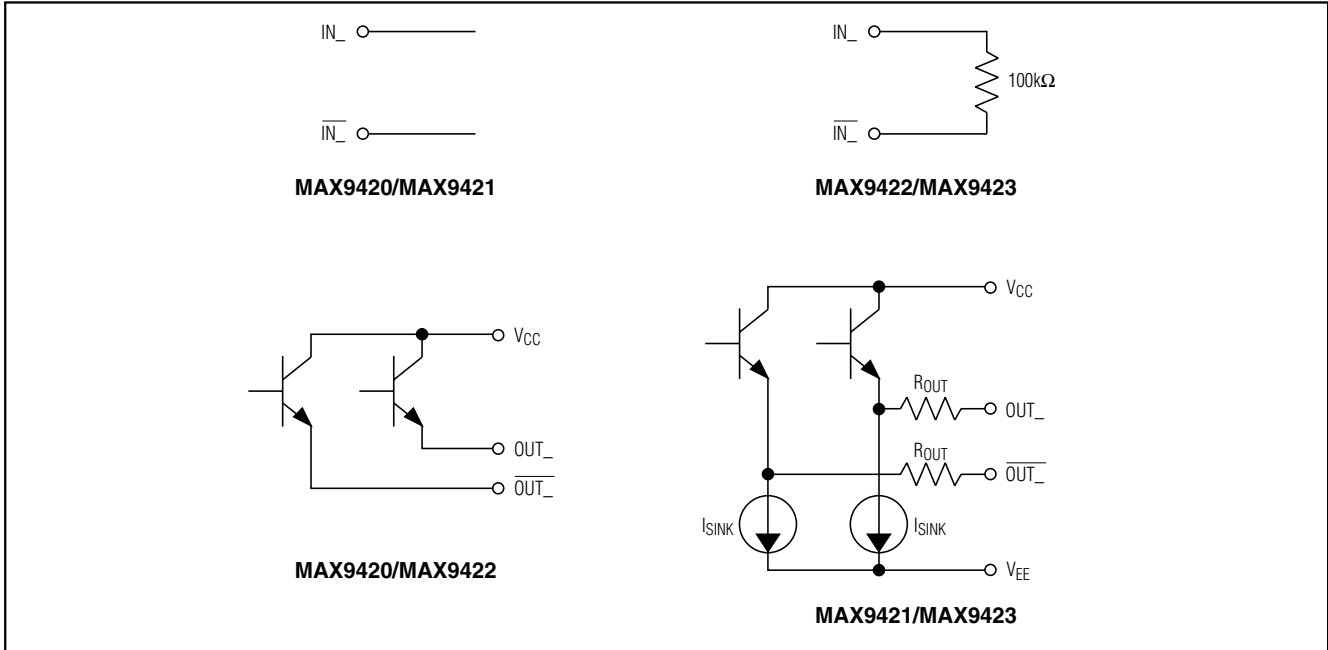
IN_

$\overline{IN\_}$

MAX9420/MAX9421

IN_

100kΩ

$\overline{IN\_}$

MAX9422/MAX9423

$V_{CC}$

OUT_

$\overline{OUT\_}$

MAX9420/MAX9422

$V_{CC}$

$R_{OUT}$

OUT_

$R_{OUT}$

$\overline{OUT\_}$

$I_{SINK}$

$I_{SINK}$

$V_{EE}$

MAX9421/MAX9423